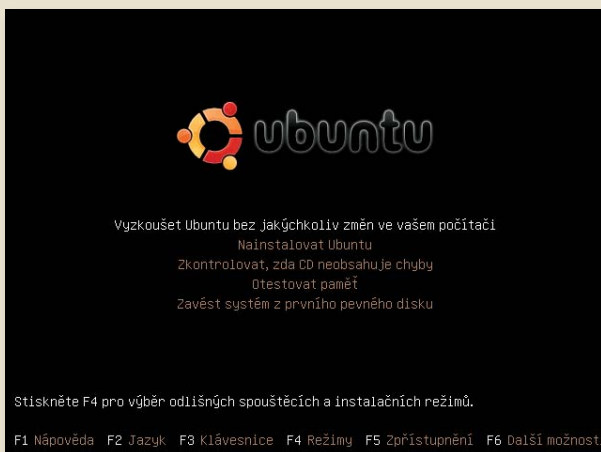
ubuntu

Vyzkoušet Ubuntu bez jakýchkoliv změn ve vašem počítači
Nainstalovat Ubuntu
Zkontrolovat, zda CD neobsahuje chyby
Otestovat paměť
Zavést systém z prvního pevného disku

Stiskněte F4 pro výběr odlišných spouštěcích a instalačních režimů.

F1 Nápověda F2 Jazyk F3 Klávesnice F4 Režimy F5 Zpřístupnění F6 Další možnost